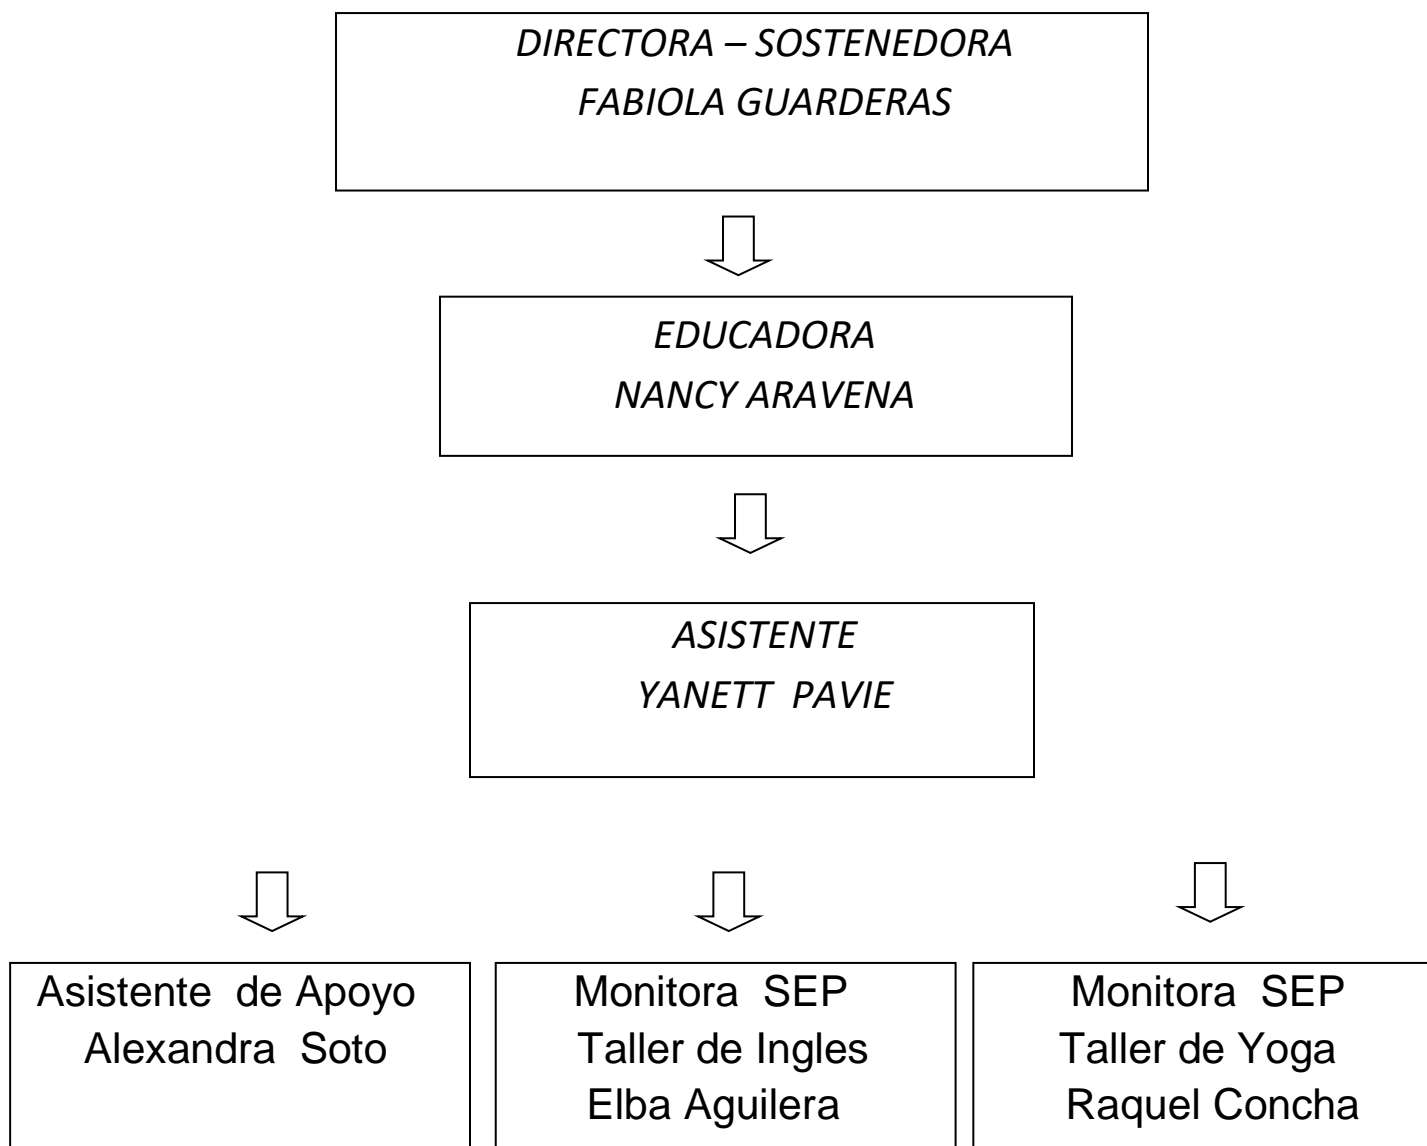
DIRECTORA – SOSTENEDORA
FABIOLA GUARDERAS

EDUCADORA
NANCY ARAVENA

ASISTENTE
YANETT PAVIE

Asistente de Apoyo
Alexandra Soto

Monitora SEP
Taller de Ingles
Elba Aguilera

Monitora SEP
Taller de Yoga
Raquel Concha